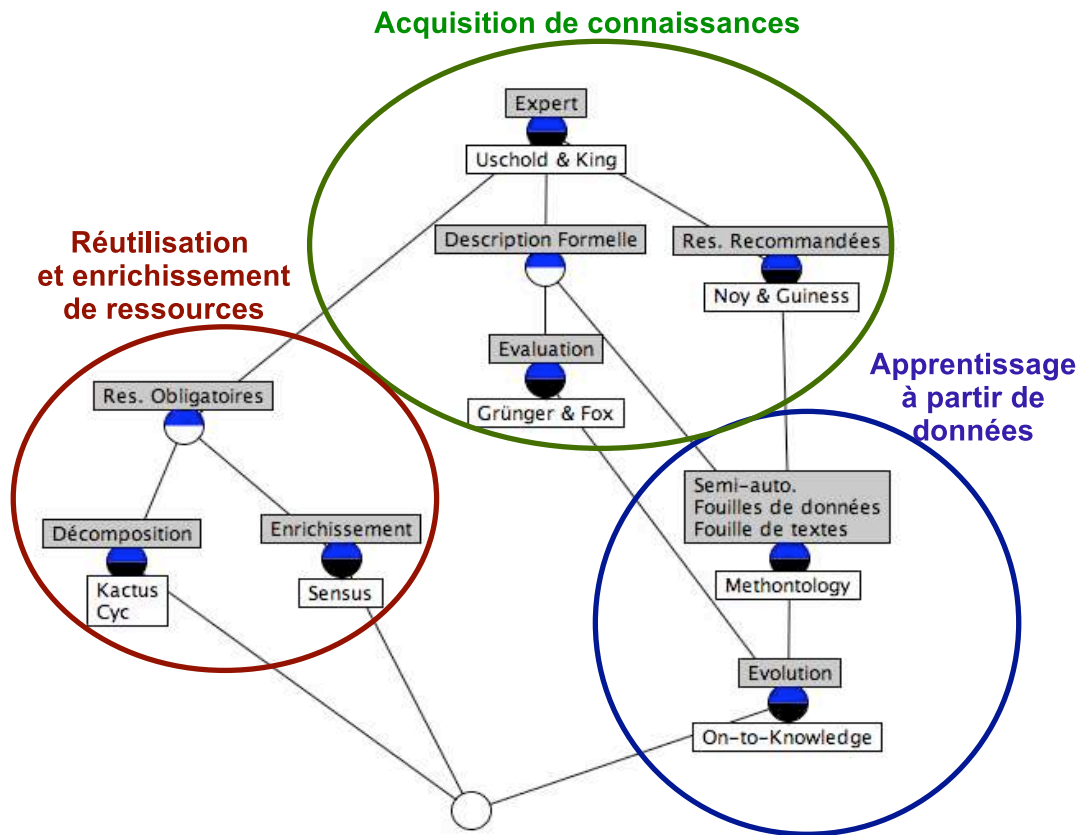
Acquisition de connaissances

Expert

Uschold & King

Description Formelle

Res. Recommandées

Noy & Guiness

Evaluation

Grünger & Fox

Réutilisation et enrichissement de ressources

Res. Obligatoires

Décomposition

Kactus
Cyc

Enrichissement

Sensus

Apprentissage à partir de données

Semi-auto.
Fouilles de données
Fouille de textes

Methontology

Evolution

On-to-Knowledge